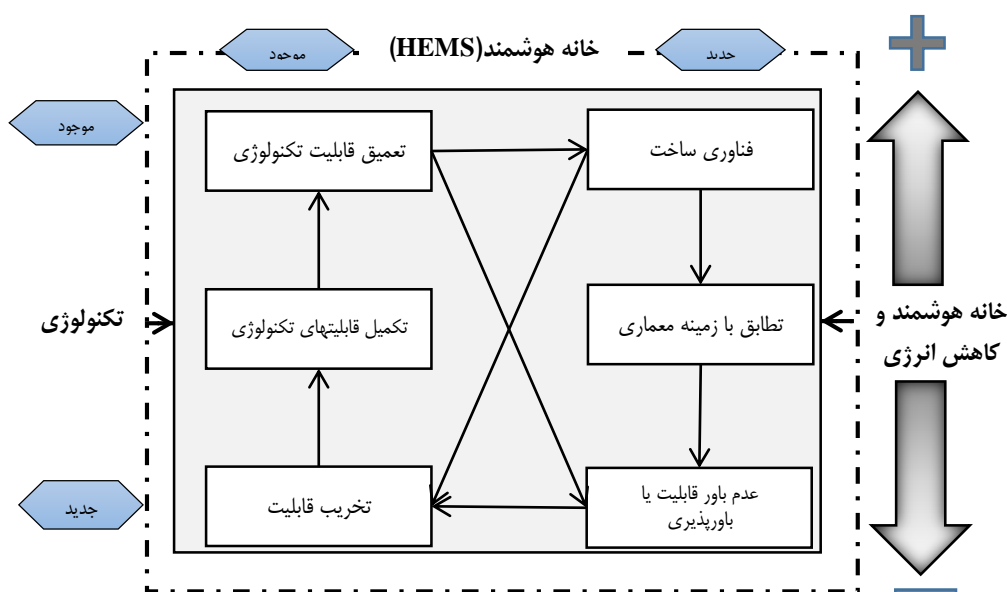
خانه هوشمند(HEMS)

موجود

جدید

موجود

تعمیق قابلیت تکنولوژی

فناوری ساخت

تکنولوژی

تکمیل قابلیتهای تکنولوژی

تطابق با زمینه معماری

خانه هوشمند و کاهش انرژی

جدید

تخریب قابلیت

عدم باور قابلیت یا باورپذیری